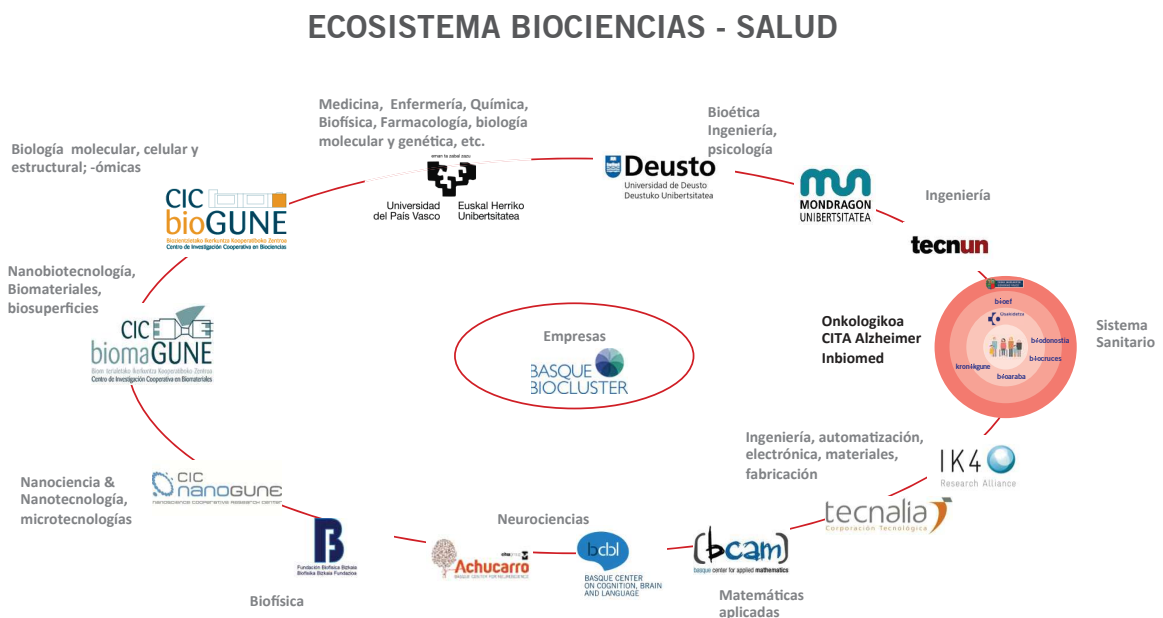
ECOSISTEMA BIOCIENCIAS - SALUD

Medicina, Enfermería, Química, Biofísica, Farmacología, biología molecular y genética, etc.

Bioética Ingeniería, psicología

Biología molecular, celular y estructural; -ómicas

eman ta zabal zazu

Universidad del País Vasco

Euskal Herriko Unibertsitatea

Deusto

Universidad de Deusto Deustuko Unibertsitatea

MONDRAGON UNIBERTSITATEA

Ingeniería

CIC bioGUNE

Biozientziako Ikerkuntza Kooperatiboko Zentroa Centro de Investigación Cooperativa en Biociencias

tecnun

Nanobiotecnología, Biomateriales, biosuperficies

CIC biomaGUNE

Biomaterialetako Ikerkuntza Kooperatiboko Zentroa Centro de Investigación Cooperativa en Biomateriales

Empresas

BASQUE BIOCLUSTER

Onkologikoa CITA Alzheimer Inbiomed

Sistema Sanitario

bioef

Osakidetza

biodonostia

biocruces

kronikgune

bioaraba

Ingeniería, automatización, electrónica, materiales, fabricación

IK4 Research Alliance

Nanociencia & Nanotecnología, microtecnologías

CIC nanoGUNE

Nanoscience Cooperative Research Center

tecnalia

Corporación Tecnológica

Neurociencias

Fundación Biofísica Bizkaia Biofisika Bizkaia Fundazioa

Achucarro

BASQUE CENTER FOR NEUROSCIENCE

bcbl

BASQUE CENTER ON COGNITION, BRAIN AND LANGUAGE

bcam

basque center for applied mathematics

Biofísica

Matemáticas aplicadas